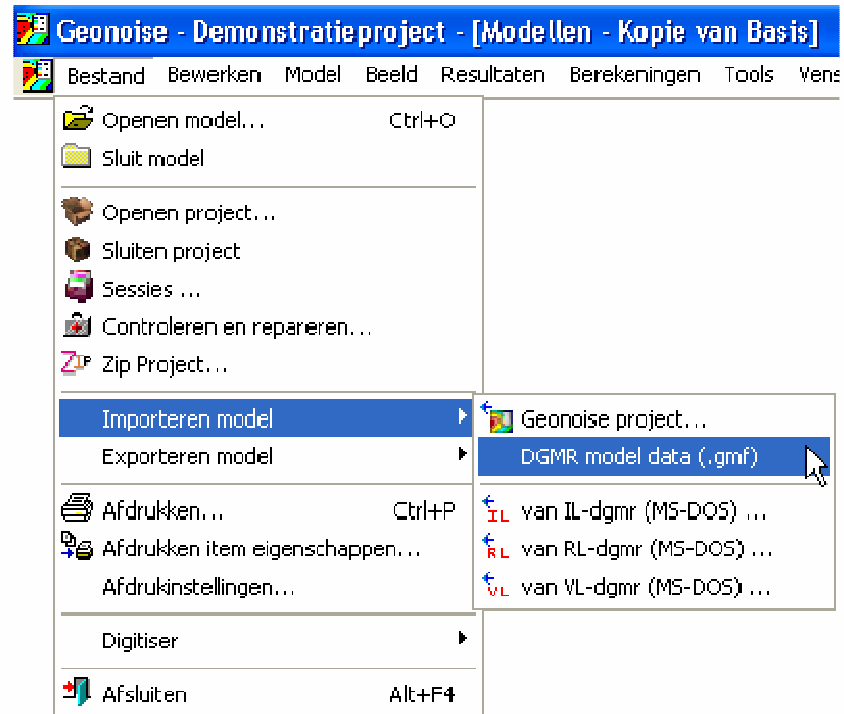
Geonoise - Demonstratieproject - [Modellen - Kopie van Basis]

Bestand Bewerken Model Beeld Resultaten Berekeningen Tools Vens

Openen model... Ctrl+O
Sluit model

Openen project...
Sluiten project
Sessies ...
Controleren en repareren...
Zip Project...

Importeren model
Exporteren model

Afdrukken... Ctrl+P
Afdrukken item eigenschappen...
Afdrukinstellingen...

Digitiser

Afsluiten Alt+F4

Geonoise project...
DGMR model data (.gmf)
IL van IL-dgmr (MS-DOS) ...
RL van RL-dgmr (MS-DOS) ...
VL van VL-dgmr (MS-DOS) ...